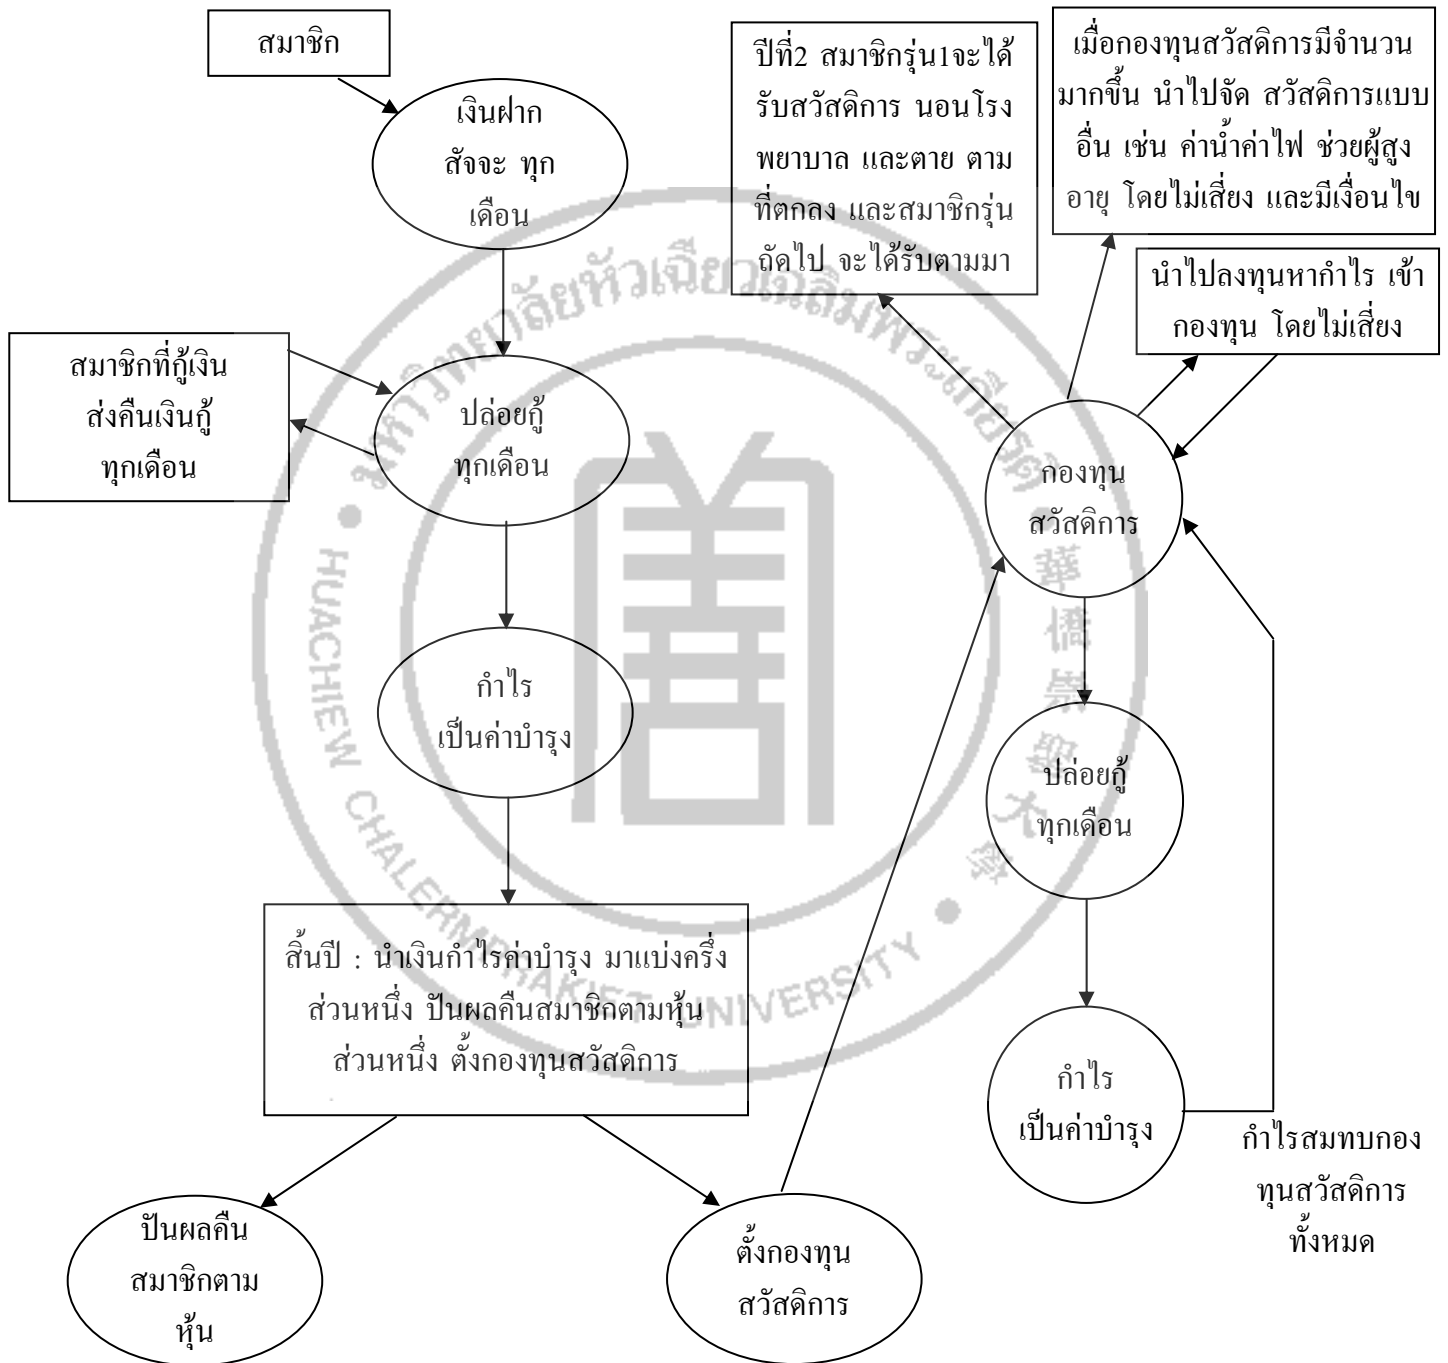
สมาชิก

เงินฝาก สัจจะ ทุก เดือน

สมาชิกที่กู้เงิน ส่งคืนเงินกู้ ทุกเดือน

ปล่อยกู้ ทุกเดือน

กำไร เป็นค่าบำรุง

สิ้นปี : นำเงินกำไรค่าบำรุง มาแบ่งครึ่ง ส่วนหนึ่ง ปันผลคืนสมาชิกตามหุ้น ส่วนหนึ่ง ตั้งกองทุนสวัสดิการ

ปันผลคืน สมาชิกตาม หุ้น

ตั้งกองทุน สวัสดิการ

ปีที่2 สมาชิกรุ่น1จะได้รับสวัสดิการ นอนโรงพยาบาล และตาย ตามที่ตกลง และสมาชิกรุ่นถัดไป จะได้รับตามมา

เมื่อกองทุนสวัสดิการมีจำนวนมากขึ้น นำไปจัด สวัสดิการแบบอื่น เช่น ค่าน้ำค่าไฟ ช่วยผู้สูงอายุ โดยไม่เสี่ยง และมีเงื่อนไข

นำไปลงทุนหากำไร เข้ากองทุน โดยไม่เสี่ยง

กองทุน สวัสดิการ

ปล่อยกู้ ทุกเดือน

กำไร เป็นค่าบำรุง

กำไรสมทบกอง ทุนสวัสดิการ ทั้งหมด

มหาวิทยาลัยหัวเฉียวเฉลิมพระเกียรติ
HUACHIEW CHALERMPRAKIET UNIVERSITY
華僑崇聖大學